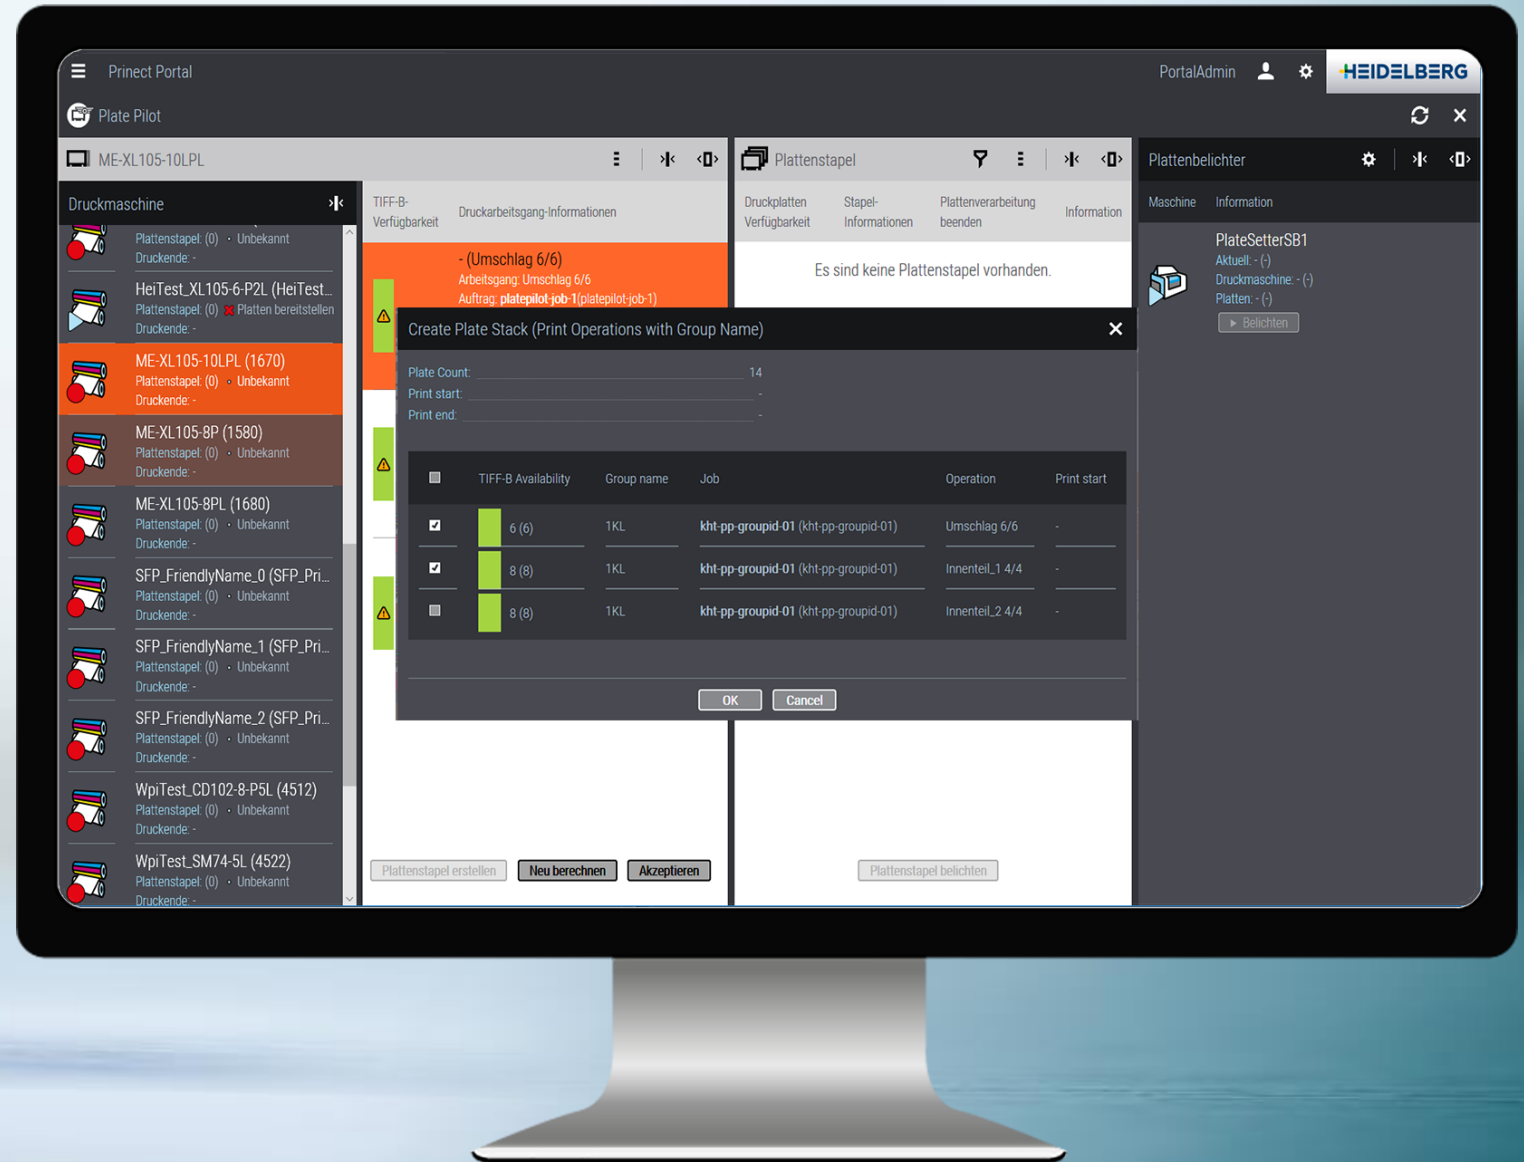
Prinect Portal

PortalAdmin

HEIDELBERG

Plate Pilot

ME-XL105-10LPL

Plattenstapel

Plattenbelichter

Druckmaschine

Plattenstapel: (0) · Unbekannt
Druckende: -

HeiTest_XL105-6-P2L (HeiTest...
Plattenstapel: (0) Platten bereitstellen
Druckende: -

ME-XL105-10LPL (1670)
Plattenstapel: (0) · Unbekannt
Druckende: -

ME-XL105-8P (1580)
Plattenstapel: (0) · Unbekannt
Druckende: -

ME-XL105-8PL (1680)
Plattenstapel: (0) · Unbekannt
Druckende: -

SFP_FriendlyName_0 (SFP_Pri...
Plattenstapel: (0) · Unbekannt
Druckende: -

SFP_FriendlyName_1 (SFP_Pri...
Plattenstapel: (0) · Unbekannt
Druckende: -

SFP_FriendlyName_2 (SFP_Pri...
Plattenstapel: (0) · Unbekannt
Druckende: -

WpiTest_CD102-8-P5L (4512)
Plattenstapel: (0) · Unbekannt
Druckende: -

WpiTest_SM74-5L (4522)
Plattenstapel: (0) · Unbekannt
Druckende: -

TIFF-B-Verfügbarkeit

Druckarbeitsgang-Informationen

- (Umschlag 6/6)
Arbeitsgang: Umschlag 6/6
Auftrag: platepilot-job-1(platepilot-job-1)

Druckplatten Verfügbarkeit

Stapel-Informationen

Plattenverarbeitung beenden

Information

Es sind keine Plattenstapel vorhanden.

Maschine

Information

PlateSetterSB1
Aktuell: - (-)
Druckmaschine: - (-)
Platten: - (-)

Belichten

Create Plate Stack (Print Operations with Group Name)

Plate Count: 14
Print start: -
Print end: -

| | TIFF-B Availability | Group name | Job | Operation | Print start |
|---|---|---|---|---|---|
| ☑ | 6 (6) | 1KL | kht-pp-groupid-01 (kht-pp-groupid-01) | Umschlag 6/6 | - |
| ☑ | 8 (8) | 1KL | kht-pp-groupid-01 (kht-pp-groupid-01) | Innenteil_1 4/4 | - |
| ☐ | 8 (8) | 1KL | kht-pp-groupid-01 (kht-pp-groupid-01) | Innenteil_2 4/4 | - |

OK

Cancel

Plattenstapel erstellen

Neu berechnen

Akzeptieren

Plattenstapel belichten